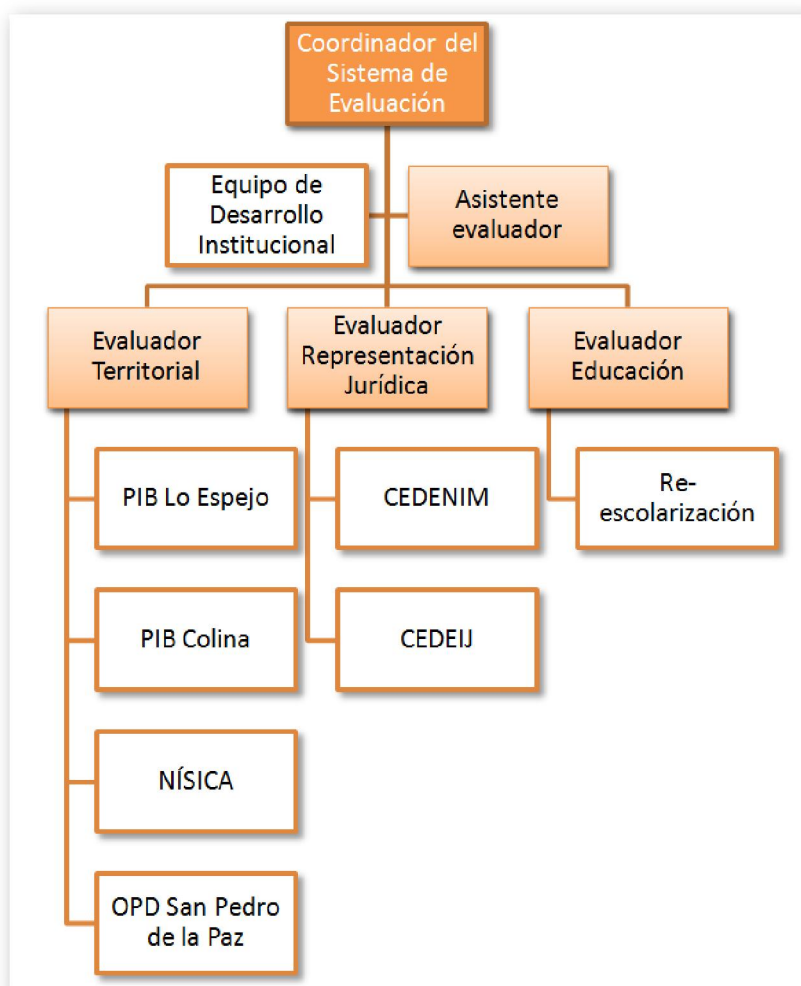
Coordinador del Sistema de Evaluación

Equipo de Desarrollo Institucional

Asistente evaluador

Evaluador Territorial

Evaluador Representación Jurídica

Evaluador Educación

PIB Lo Espejo

PIB Colina

NÍSICA

OPD San Pedro de la Paz

CEDENIM

CEDEIJ

Re-escolarización